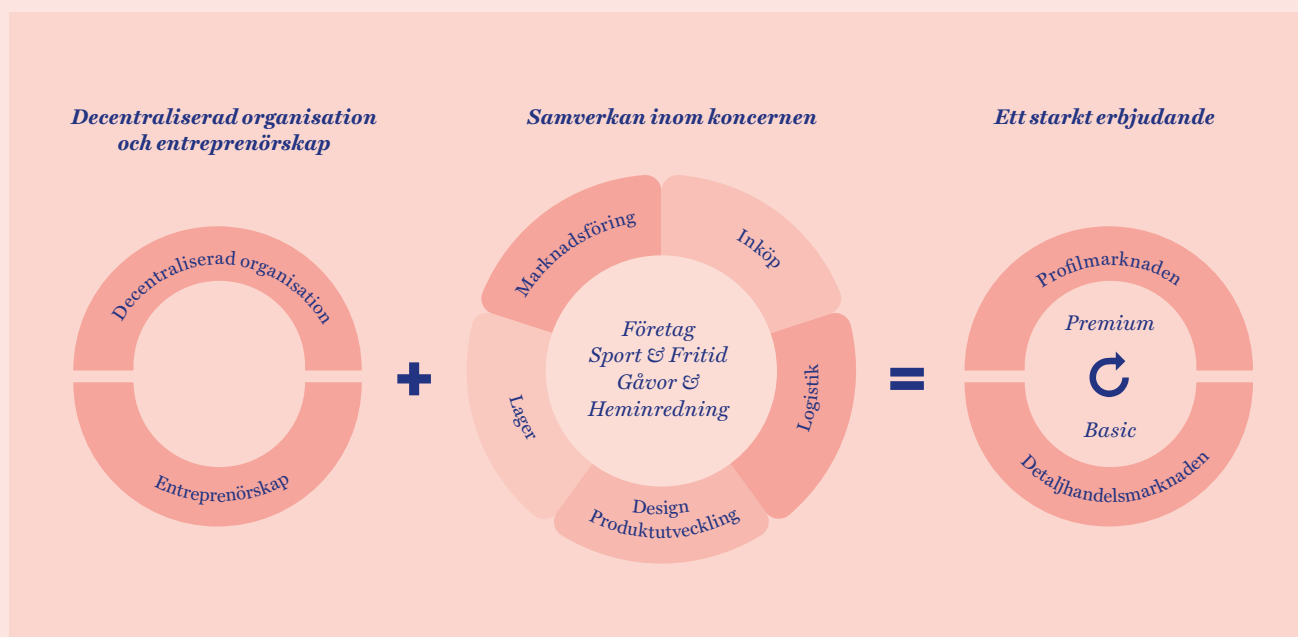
Decentraliserad organisation och entreprenörskap

Decentraliserad organisation

Entreprenörskap

Samverkan inom koncernen

Marknadsföring

Inköp

Logistik

Design
Produktutveckling

Lager

Företag
Sport & Fritid
Gåvor &
Heminredning

Ett starkt erbjudande

Profilmarknaden

Premium

Basic

Detaljhandelsmarknaden